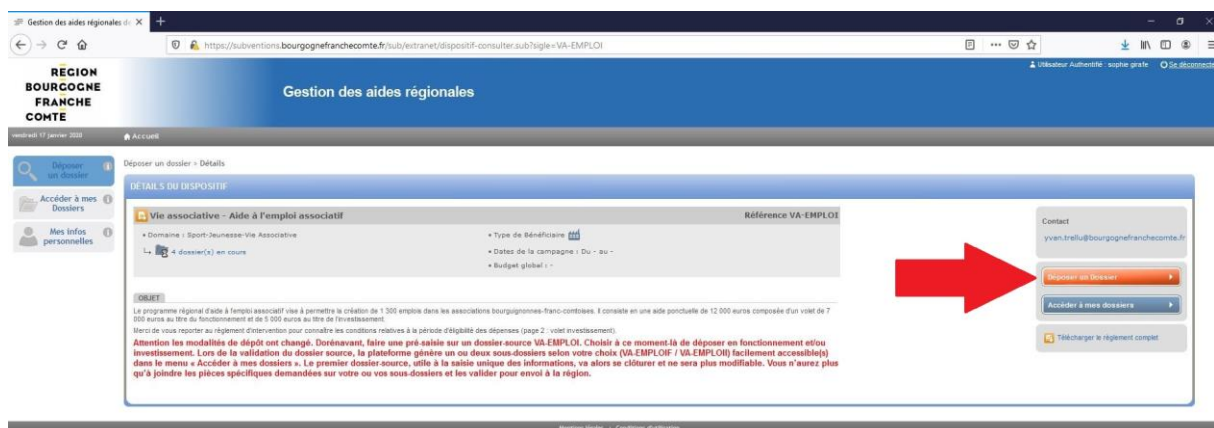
Gestion des aides régionales d ×
+
https://subventions.bourgognefranchecomte.fr/sub/extranet/dispositif-consulter.sub?sigle=VA-EMPLOI

RÉGION BOURGOGNE FRANCHE COMTÉ
Gestion des aides régionales
Utilisateur Authentifié : sophie grafe
Se déconnecter

vendredi 17 janvier 2020
Accueil

Déposer un dossier
Accéder à mes Dossiers
Mes infos personnelles

Déposer un dossier » Détails

DÉTAILS DU DISPOSITIF

Vie associative - Aide à l'emploi associatif
Référence VA-EMPLOI
» Domaine : Sport-Jeunesse-Vie Associative
4 dossier(s) en cours
» Type de Bénéficiaire
» Dates de la campagne : Du - au -
» Budget global : -

OBJET
Le programme régional d'aide à l'emploi associatif vise à permettre la création de 1 300 emplois dans les associations bourguignonnes-franc-comtoises. Il consiste en une aide ponctuelle de 12 000 euros composée d'un volet de 7 000 euros au titre du fonctionnement et de 5 000 euros au titre de l'investissement.
Merci de vous reporter au règlement d'intervention pour connaître les conditions relatives à la période d'éligibilité des dépenses (page 2 : volet investissement).
Attention les modalités de dépôt ont changé. Dorénavant, faire une pré-saisie sur un dossier-source VA-EMPLOI. Choisir à ce moment-là de déposer en fonctionnement et/ou investissement. Lors de la validation du dossier source, la plateforme génère un ou deux sous-dossiers selon votre choix (VA-EMPLOIF / VA-EMPLOII) facilement accessible(s) dans le menu « Accéder à mes dossiers ». Le premier dossier-source, utile à la saisie unique des informations, va alors se clôturer et ne sera plus modifiable. Vous n'aurez plus qu'à joindre les pièces spécifiques demandées sur votre ou vos sous-dossiers et les valider pour envoi à la région.

Contact
yvan.trellu@bourgognefranchecomte.fr
Déposer un Dossier
Accéder à mes dossiers
Télécharger le règlement complet

Mentions légales - Conditions d'utilisation